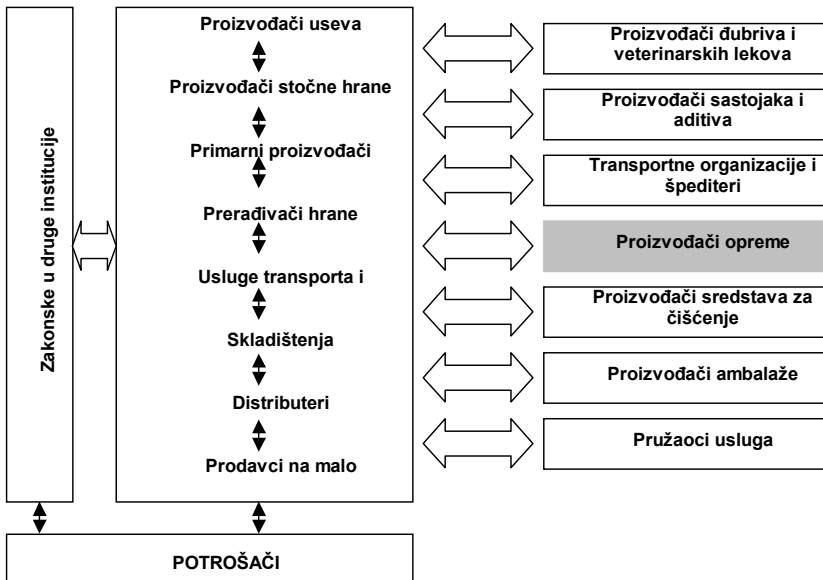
Zakonske u druge institucije

Proizvođači useva

Proizvođači stočne hrane

Primarni proizvođači

Prerađivači hrane

Usluge transporta i

Skladištenja

Distributeri

Prodavci na malo

Proizvođači đubriva i veterinarskih lekova

Proizvođači sastojaka i aditiva

Transportne organizacije i špediteri

Proizvođači opreme

Proizvođači sredstava za čišćenje

Proizvođači ambalaže

Pružaoci usluga

POTROŠAČI